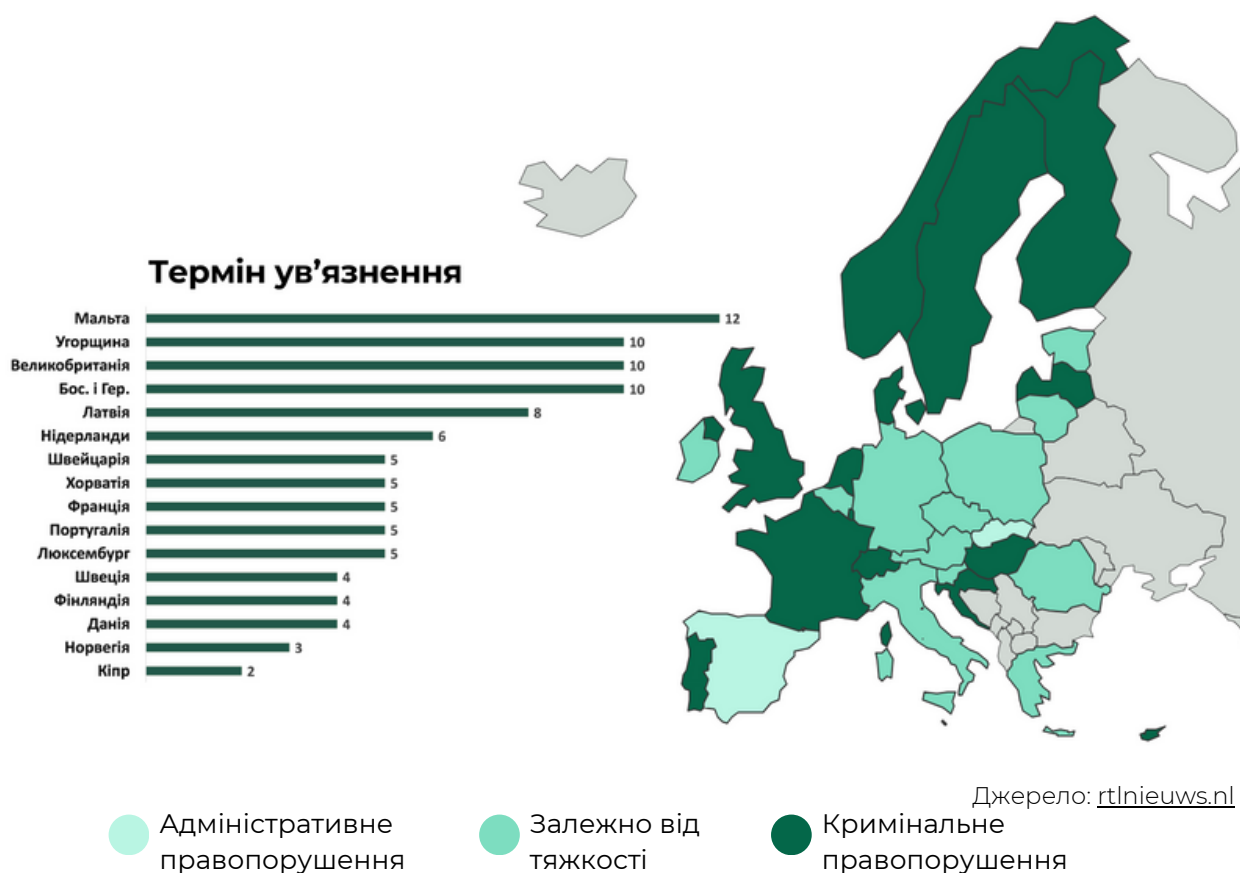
Термін ув’язнення

| Країна | Термін |
|---|---|
| Мальта | 12 |
| Угорщина | 10 |
| Великобританія | 10 |
| Бос. і Гер. | 10 |
| Латвія | 8 |
| Нідерланди | 6 |
| Швейцарія | 5 |
| Хорватія | 5 |
| Франція | 5 |
| Португалія | 5 |
| Люксембург | 5 |
| Швеція | 4 |
| Фінляндія | 4 |
| Данія | 4 |
| Норвегія | 3 |
| Кіпр | 2 |

Джерело: rtlnieuws.nl

Адміністративне правопорушення

Залежно від тяжкості

Кримінальне правопорушення